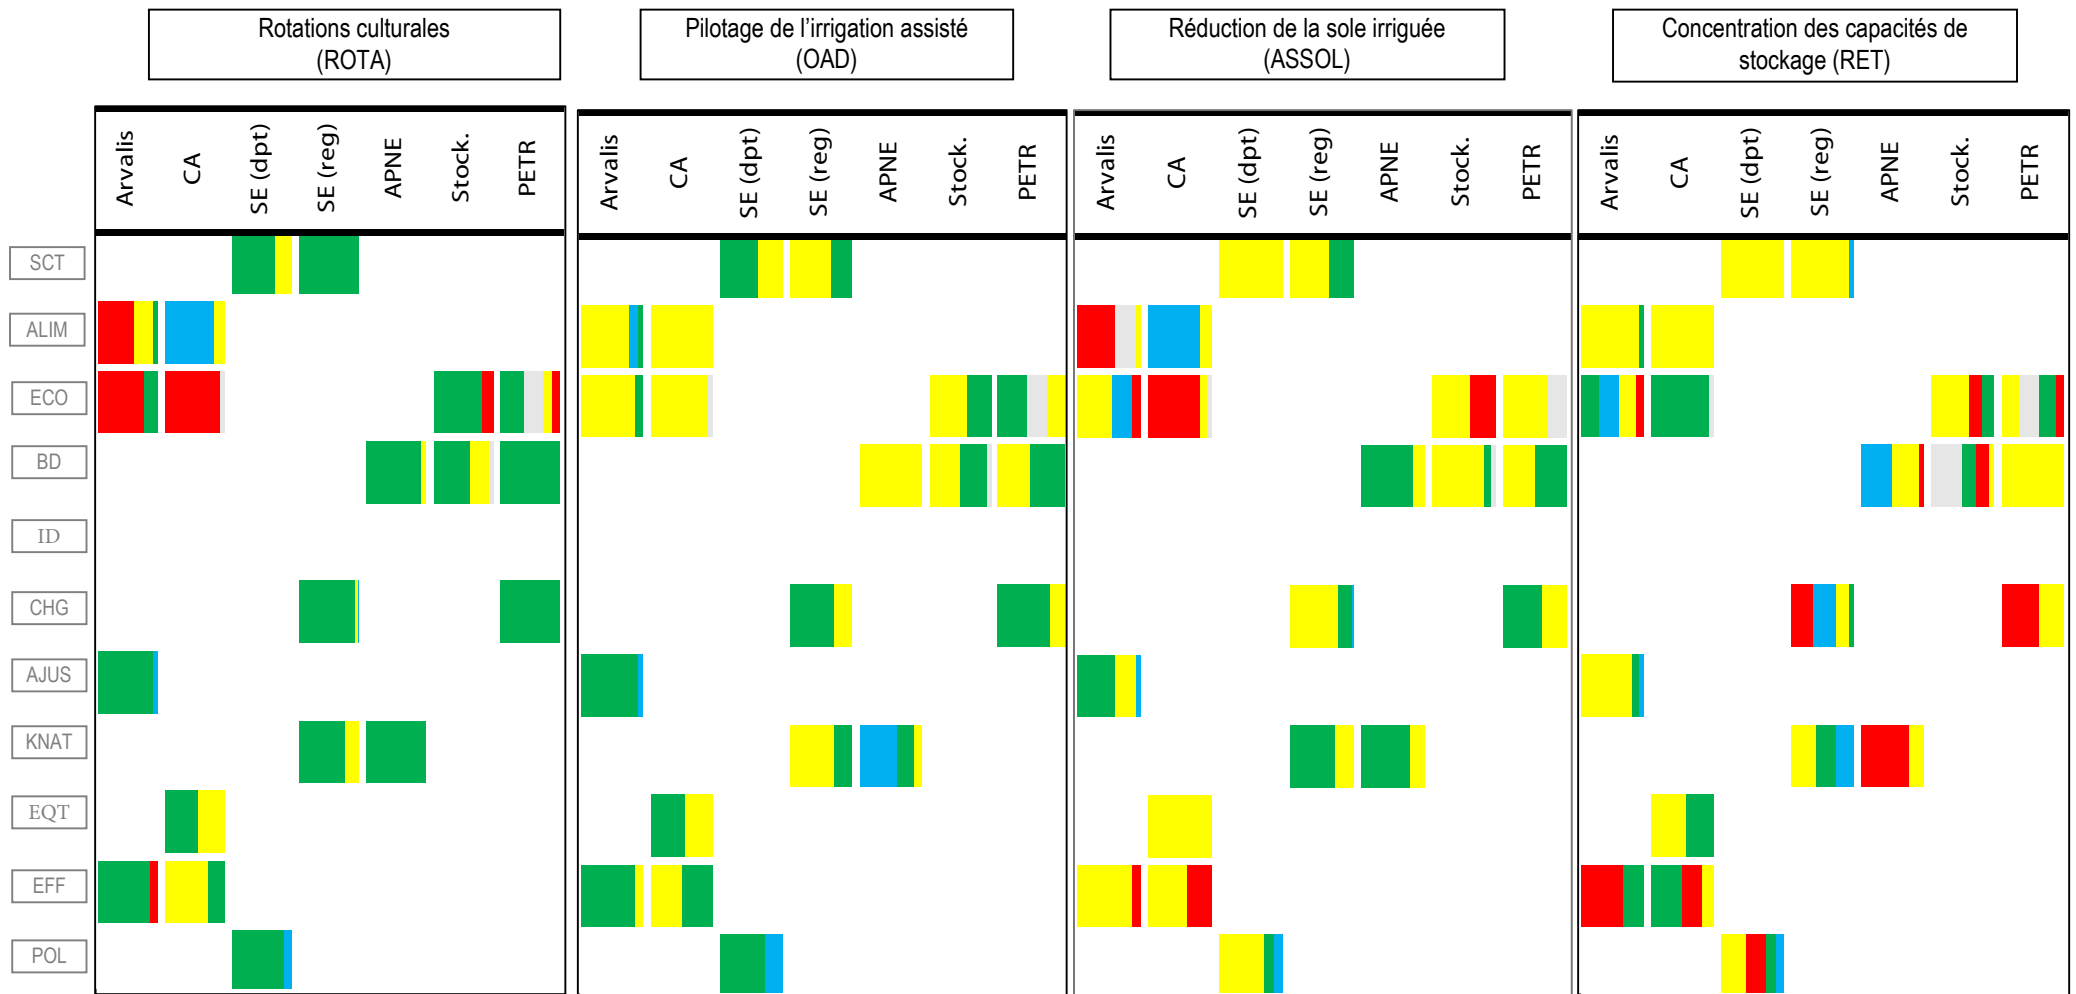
Rotations culturales (ROTA)

Pilotage de l'irrigation assisté (OAD)

Réduction de la sole irriguée (ASSOL)

Concentration des capacités de stockage (RET)

| | Arvalis | CA | SE (dpt) | SE (reg) | APNE | Stock. | PETR |
|---|---|---|---|---|---|---|---|
| SCT | | | | | | | |
| ALIM | | | | | | | |
| ECO | | | | | | | |
| BD | | | | | | | |
| ID | | | | | | | |
| CHG | | | | | | | |
| AJUS | | | | | | | |
| KNAT | | | | | | | |
| EQT | | | | | | | |
| EFF | | | | | | | |
| POL | | | | | | | |

Arvalis CA SE (dpt) SE (reg) APNE Stock. PETR

Arvalis CA SE (dpt) SE (reg) APNE Stock. PETR

Arvalis CA SE (dpt) SE (reg) APNE Stock. PETR